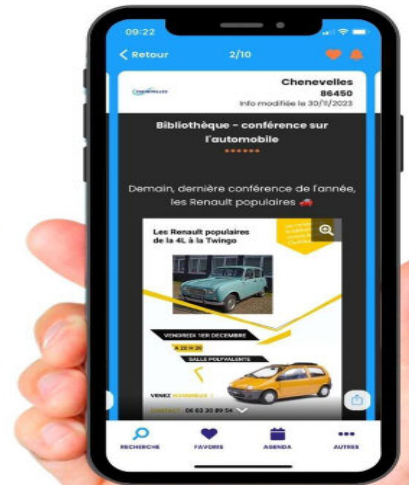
09:22

Retour

2/10

Chenevelles
86450
Info modifiée le 30/11/2023

Bibliothèque - conférence sur l'automobile

Demain, dernière conférence de l'année, les Renault populaires 🚗

Les Renault populaires de la 4L à la Twingo

VENDREDI 1ER DECEMBRE

À 20 H 30

SALLE POLYVALENTE

VENEZ NOMBREUX !

CONTACT 06 83 20 89 54

RECHERCHE

FAVORIS

AGENDA

AUTRES